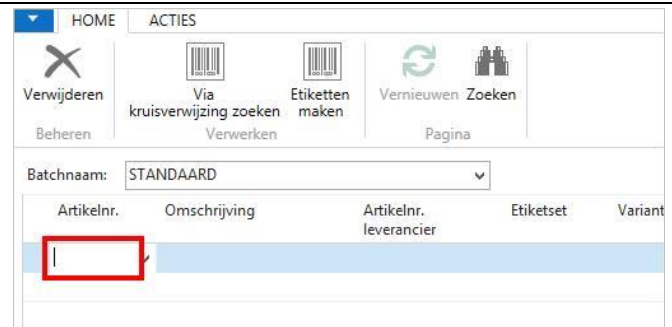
HOME ACTIES

Verwijderen
Beheren

Via kruisverwijzing zoeken
Etiketten maken
Verwerken

Vernieuwen
Zoeken
Pagina

Batchnaam: STANDAARD

| Artikelnr. | Omschrijving | Artikelnr. leverancier | Etiketset | Variant |
|---|---|---|---|---|
| | | | | |